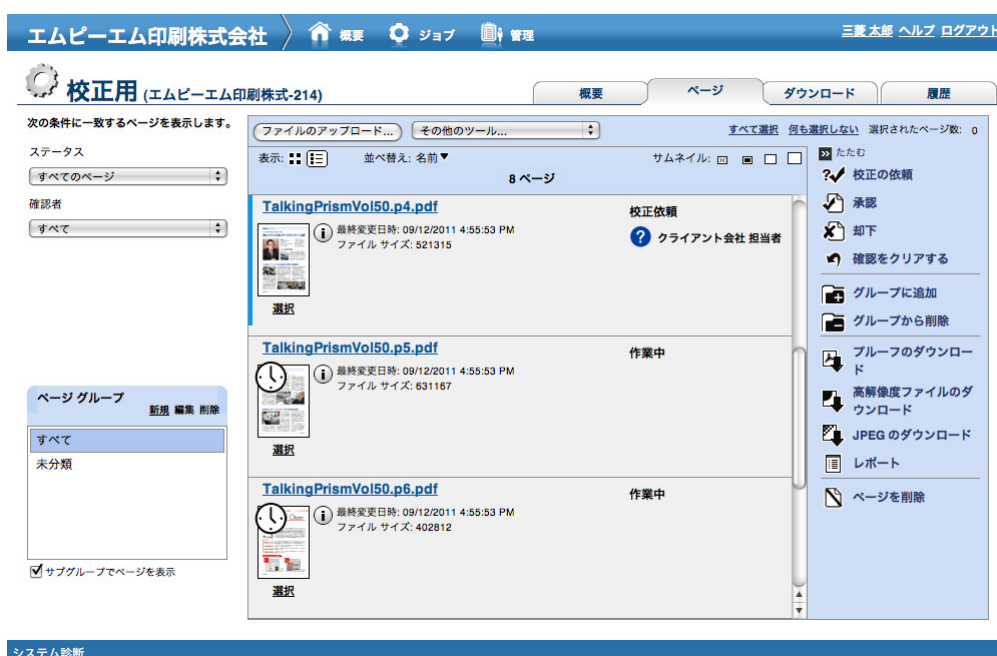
エムピーエム印刷株式会社 概要 ジョブ 管理 三菱 太郎 ヘルプ ログアウト

校正用 (エムピーエム印刷株式-214)

概要 ページ ダウンロード 履歴

次の条件に一致するページを表示します。

ステータス

すべてのページ

確認者

すべて

ファイルのアップロード... その他のツール... すべて選択 何も選択しない 選択されたページ数: 0

表示: 並べ替え: 名前 サムネイル:

8 ページ

TalkingPrismVol50.p4.pdf
最終変更日時: 09/12/2011 4:55:53 PM
ファイル サイズ: 521315
選択
校正依頼
クライアント会社 担当者

TalkingPrismVol50.p5.pdf
最終変更日時: 09/12/2011 4:55:53 PM
ファイル サイズ: 631167
選択
作業中

TalkingPrismVol50.p6.pdf
最終変更日時: 09/12/2011 4:55:53 PM
ファイル サイズ: 402812
選択
作業中

ページ グループ 新規 編集 削除
すべて
未分類

サブグループでページを表示

たたむ
校正の依頼
承認
却下
確認をクリアする
グループに追加
グループから削除
プルーフのダウンロード
高解像度ファイルのダウンロード
JPEG のダウンロード
レポート
ページを削除

システム診断